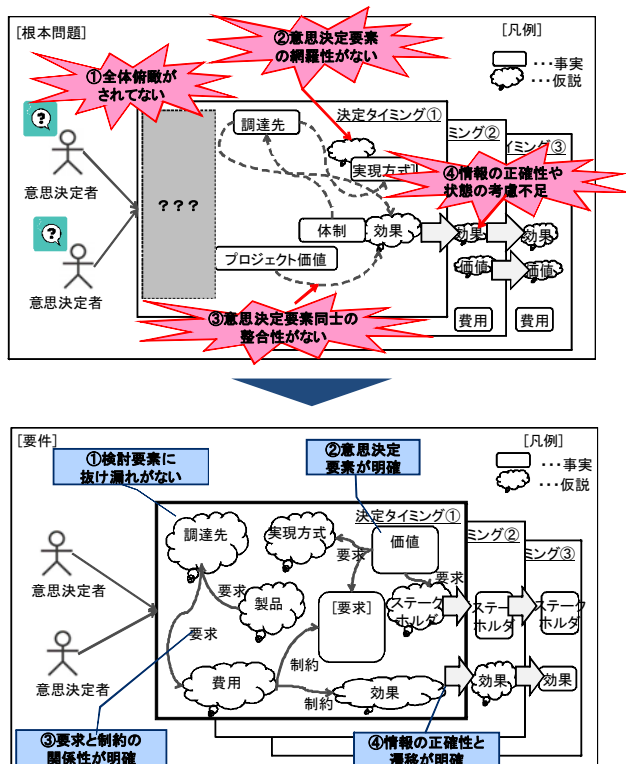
[根本問題]

[凡例]
・・・事実
・・・仮説

①全体俯瞰がされてない

②意思決定要素の網羅性がない

意思決定者

意思決定者

???

調達先

決定タイミング①

イミング②

イミング③

実現方式

④情報の正確性や状態の考慮不足

体制

効果

効果

効果

プロジェクト価値

価値

価値

③意思決定要素同士の整合性がない

費用

費用

[要件]

[凡例]
・・・事実
・・・仮説

①検討要素に抜け漏れがない

②意思決定要素が明確

決定タイミング①

イミング②

ミング③

意思決定者

意思決定者

調達先

実現方式

価値

要求

要求

要求

製品

[要求]

ステークホルダ

ステークホルダ

ステークホルダ

要求

制約

費用

制約

効果

効果

効果

③要求と制約の関係性が明確

④情報の正確性と遷移が明確